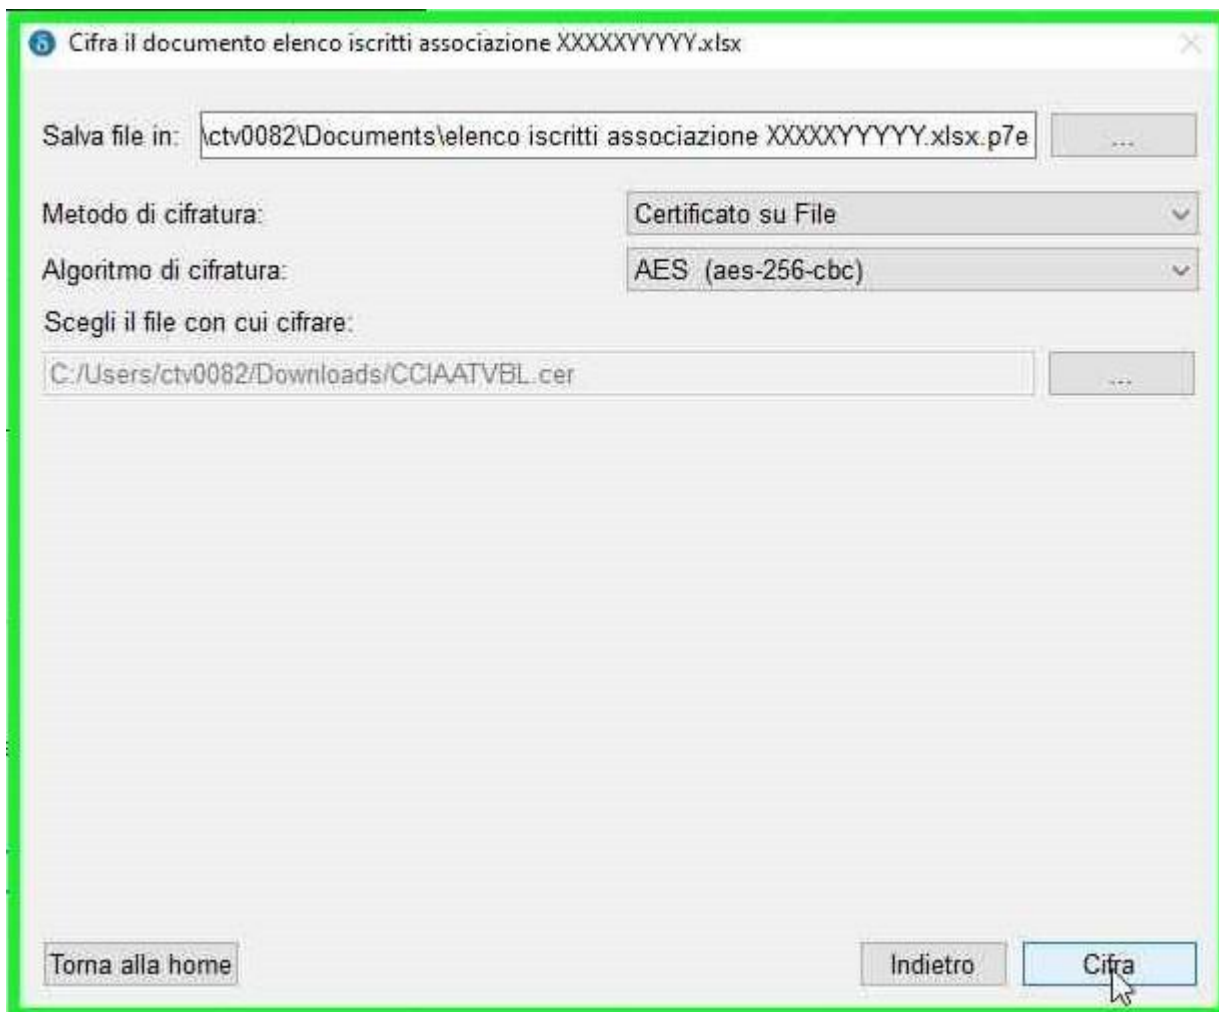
Cifra il documento elenco iscritti associazione XXXXXYYYYY.xlsx

Salva file in: \ctv0082\Documents\elenco iscritti associazione XXXXXYYYYY.xlsx.p7e ...

Metodo di cifratura: Certificato su File

Algoritmo di cifratura: AES (aes-256-cbc)

Scegli il file con cui cifrare:

C:/Users/ctv0082/Downloads/CCIAATVBL.cer ...

Torna alla home

Indietro

Cifra